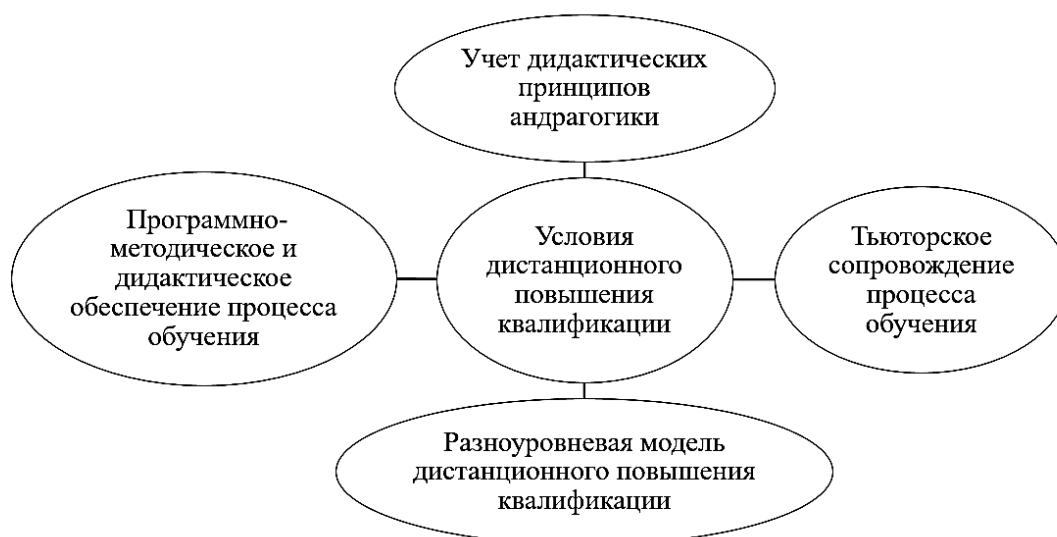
Учет дидактических принципов андрагогики

Программно-методическое и дидактическое обеспечение процесса обучения

Условия дистанционного повышения квалификации

Тьюторское сопровождение процесса обучения

Разноуровневая модель дистанционного повышения квалификации